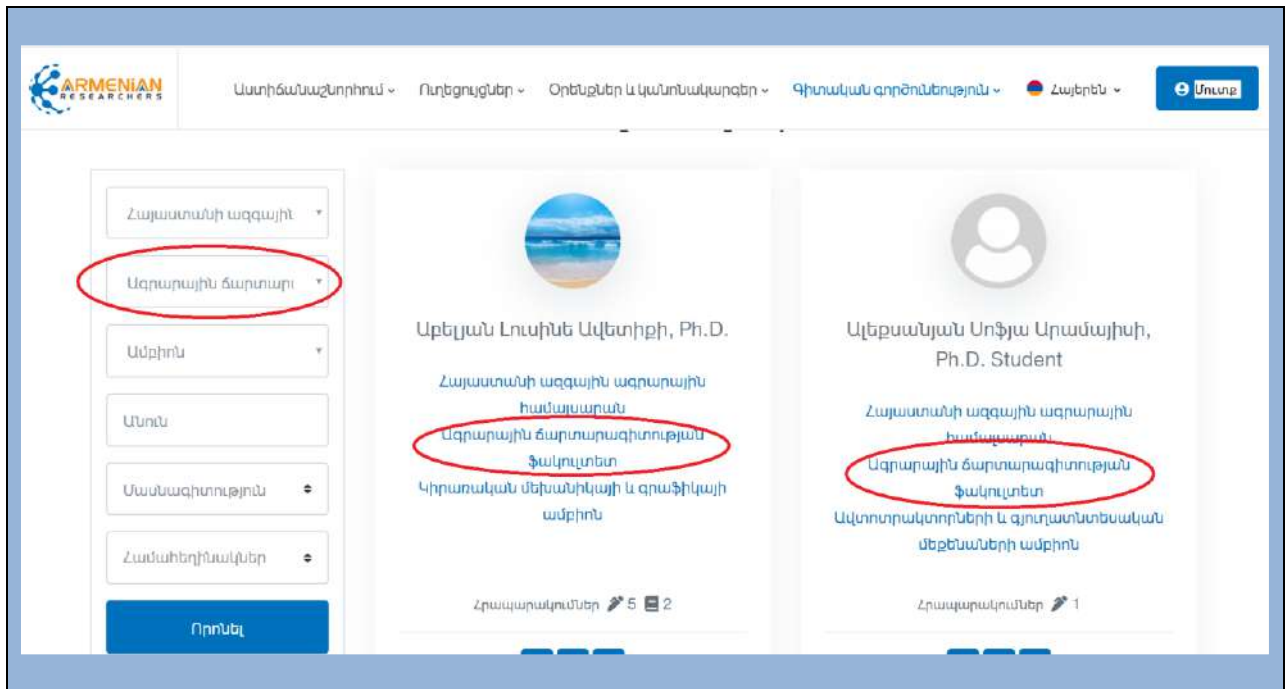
ARMENIAN RESEARCHERS

Աստիճանաշնորհում ⌄ Ուղեցույցներ ⌄ Օրենքներ և կանոնակարգեր ⌄ Գիտական գործունեություն ⌄ Հայերեն ⌄ Մուտք

Հայաստանի ազգայի

Ագրարային ճարտարա

Ամբիոն

Անուն

Մասնագիտություն

Համահեղինակներ

Որոնել

Աբելյան Լուսինե Ավետիքի, Ph.D.

Հայաստանի ազգային ագրարային համալսարան
Ագրարային ճարտարագիտության ֆակուլտետ
Կիրառական մեխանիկայի և գրաֆիկայի ամբիոն

Հրապարակումներ 5 2

Ալեքսանյան Սոֆյա Արամայիսի, Ph.D. Student

Հայաստանի ազգային ագրարային համալսարան
Ագրարային ճարտարագիտության ֆակուլտետ
Ավտոտրակտորների և գյուղատնտեսական մեքենաների ամբիոն

Հրապարակումներ 1